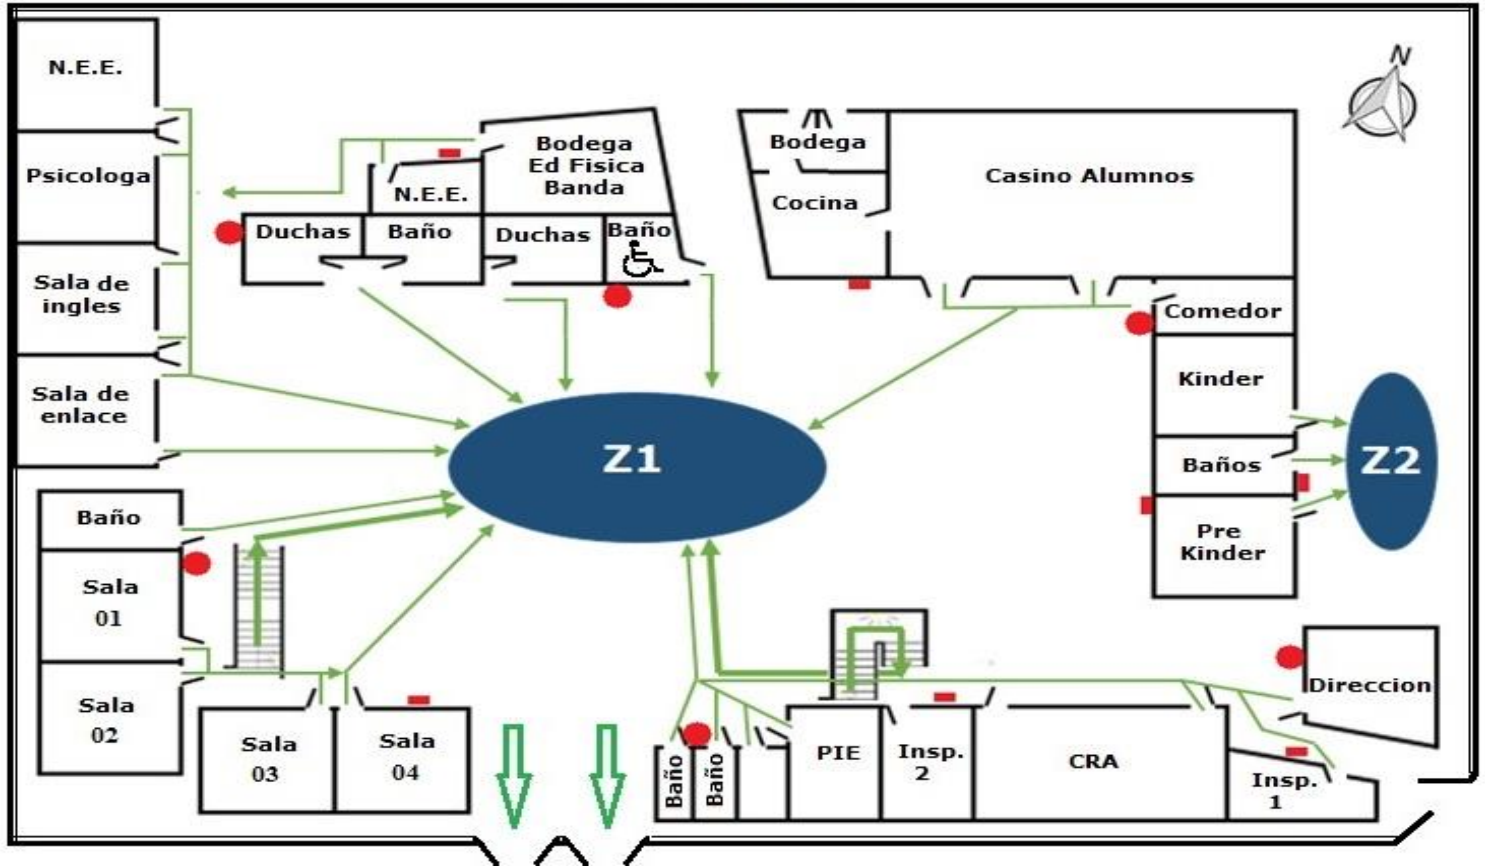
N.E.E.

Psicologa

Sala de ingles

Sala de enlace

Bodega Ed Fisica Banda

N.E.E.

Duchas

Baño

Duchas

Baño

Bodega

Cocina

Casino Alumnos

N

Comedor

Kinder

Baños

Pre Kinder

Z1

Z2

Baño

Sala 01

Sala 02

Sala 03

Sala 04

Baño

Baño

PIE

Insp. 2

CRA

Direccion

Insp. 1